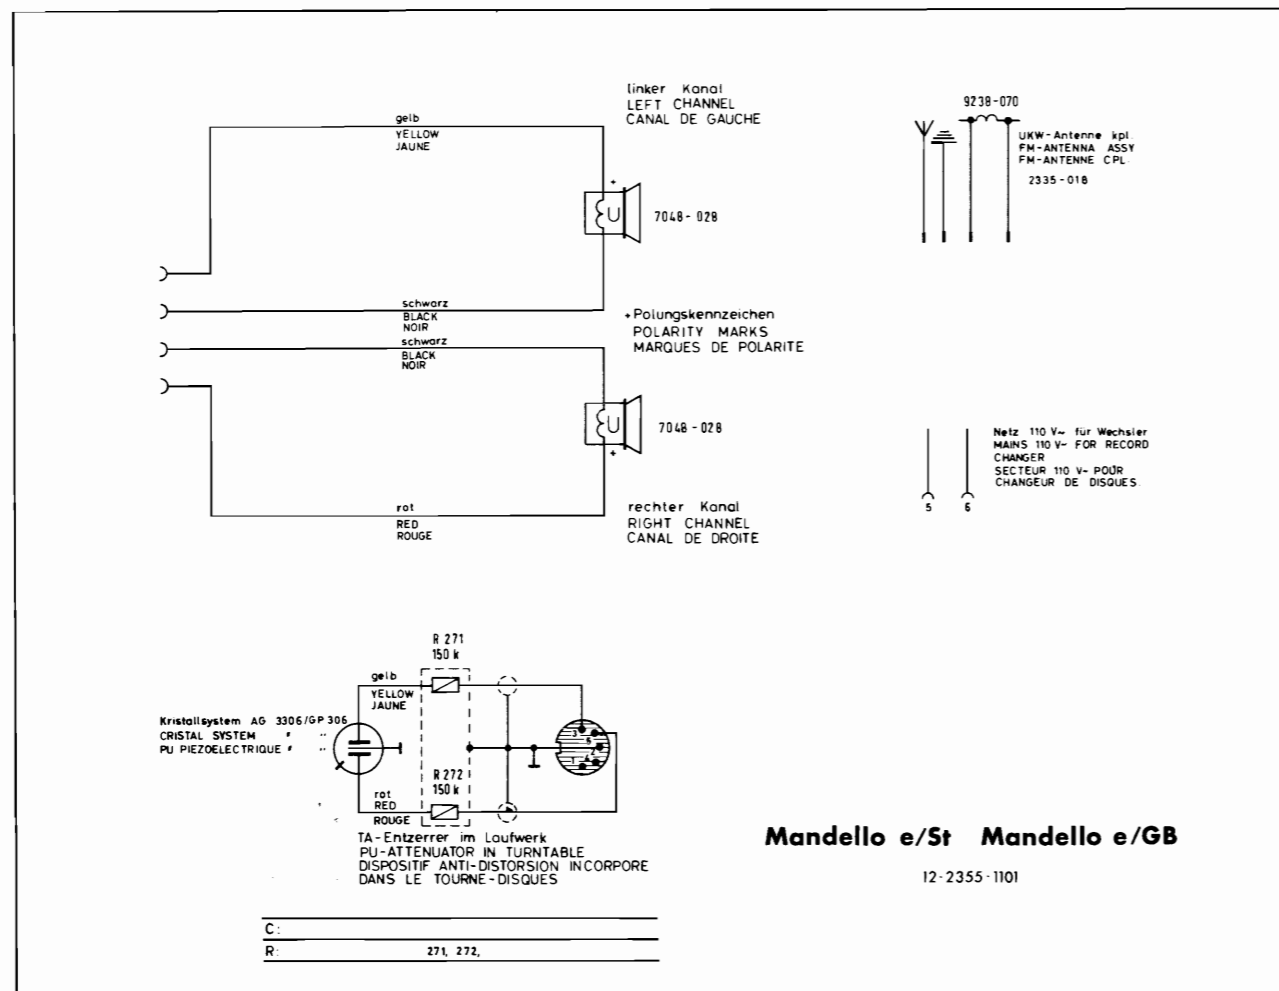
linker Kanal
LEFT CHANNEL
CANAL DE GAUCHE

gelb
YELLOW
JAUNE

+

7048-028

schwarz
BLACK
NOIR

schwarz
BLACK
NOIR

+ Polungskennzeichen
POLARITY MARKS
MARQUES DE POLARITE

7048-028

+

rot
RED
ROUGE

rechter Kanal
RIGHT CHANNEL
CANAL DE DROITE

9238-070

UKW-Antenne kpl.
FM-ANTENNA ASSY
FM-ANTENNE CPL.

2335-018

Netz 110 V~ für Wechsler
MAINS 110 V~ FOR RECORD CHANGER
SECTEUR 110 V~ POUR CHANGEUR DE DISQUES.

5 6

R 271
150 k

gelb
YELLOW
JAUNE

Kristallsystem AG 3306/GP 306
CRISTAL SYSTEM " "
PU PIEZOELECTRIQUE " "

R 272
150 k

rot
RED
ROUGE

TA-Entzerrer im Laufwerk
PU-ATTENUATOR IN TURNTABLE
DISPOSITIF ANTI-DISTORSION INCORPORE
DANS LE TOURNE-DISQUES

Mandello e/St Mandello e/GB

12-2355-1101

C:
R: 271, 272,